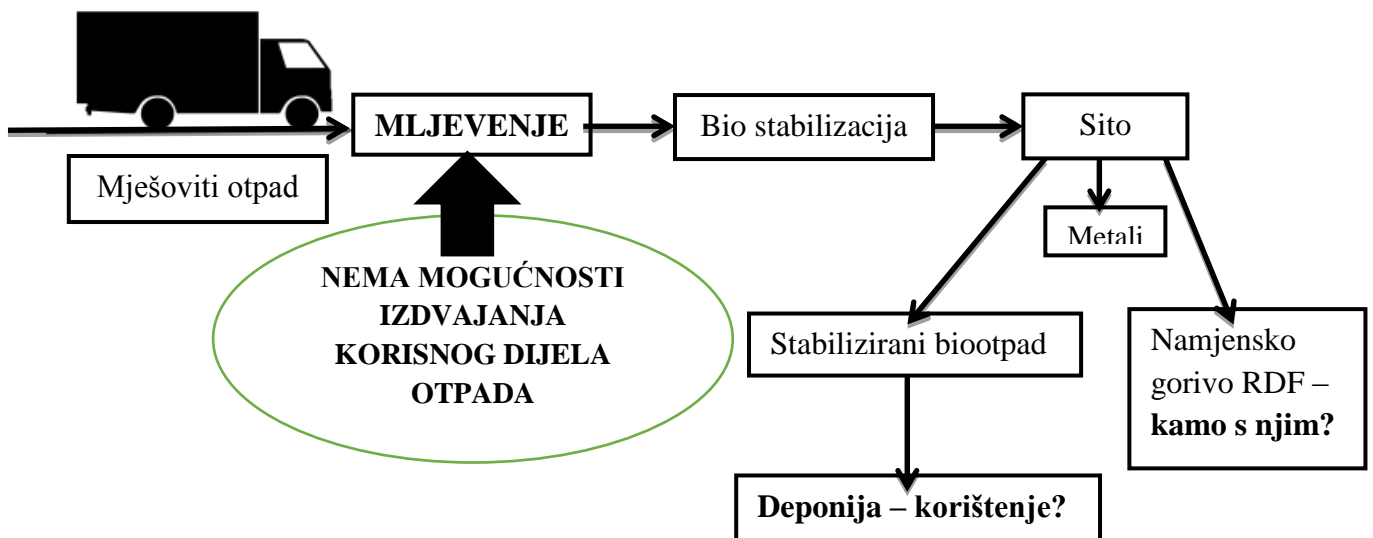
MLJEVENJE

Bio stabilizacija

Sito

Mješoviti otpad

Metali

NEMA MOGUĆNOSTI IZDVAJANJA KORISNOG DIJELA OTPADA

Stabilizirani biootpad

Namjensko gorivo RDF – **kamo s njim?**

**Deponija – korištenje?**